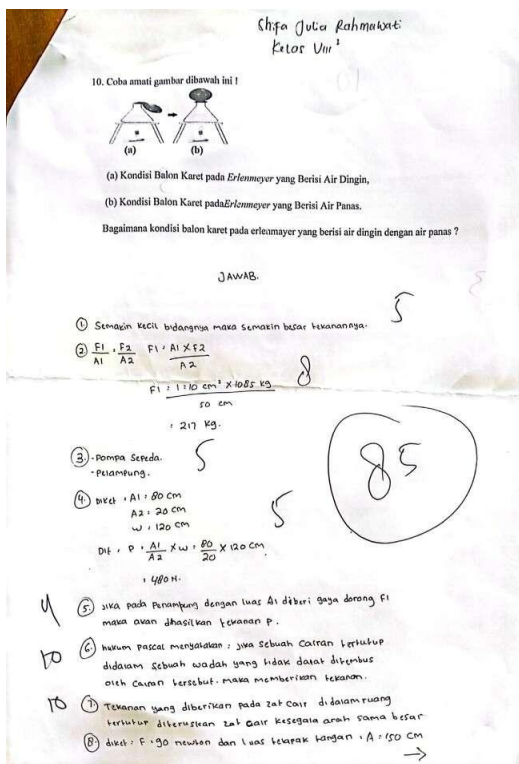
Shifa Julia Rahmawati
Kelas VIII ¹

10. Coba amati gambar dibawah ini !

(a) (b)

(a) Kondisi Balon Karet pada *Erlenmeyer* yang Berisi Air Dingin,

(b) Kondisi Balon Karet pada*Erlenmeyer* yang Berisi Air Panas.

Bagaimana kondisi balon karet pada erlenmayer yang berisi air dingin dengan air panas ?

JAWAB.

5

① Semakin kecil bidangnya maka semakin besar tekanannya.

② $\frac{F1}{A1} = \frac{F2}{A2}$ $F1 = \frac{A1 \times F2}{A2}$ 8

$F1 = \frac{1 = 10 \text{ cm}^2 \times 1085 \text{ kg}}{50 \text{ cm}}$

$= 217$ kg.

③ - Pompa Sepeda.
- Pelampung.

5

85

④ Diket : A1 = 80 cm
A2 = 20 cm
w = 120 cm

5

Dit : $P = \frac{A1}{A2} \times w = \frac{80}{20} \times 120$ cm

$= 480$ N.

4 ⑤ Jika pada penampung dengan luas A1 diberi gaya dorong F1 maka akan dhasilkan tekanan P.

10 ⑥ hukum pascal menyatakan : jika sebuah cairan tertutup didalam sebuah wadah yang tidak dapat ditembus oleh cairan tersebut. maka memberikan tekanan.

10 ⑦ Tekanan yang diberikan pada zat cair di dalam ruang tertutup diteruskan zat cair kesegala arah sama besar

⑧ diket : F = 90 newton dan luas telapak tangan = A = 150 cm →